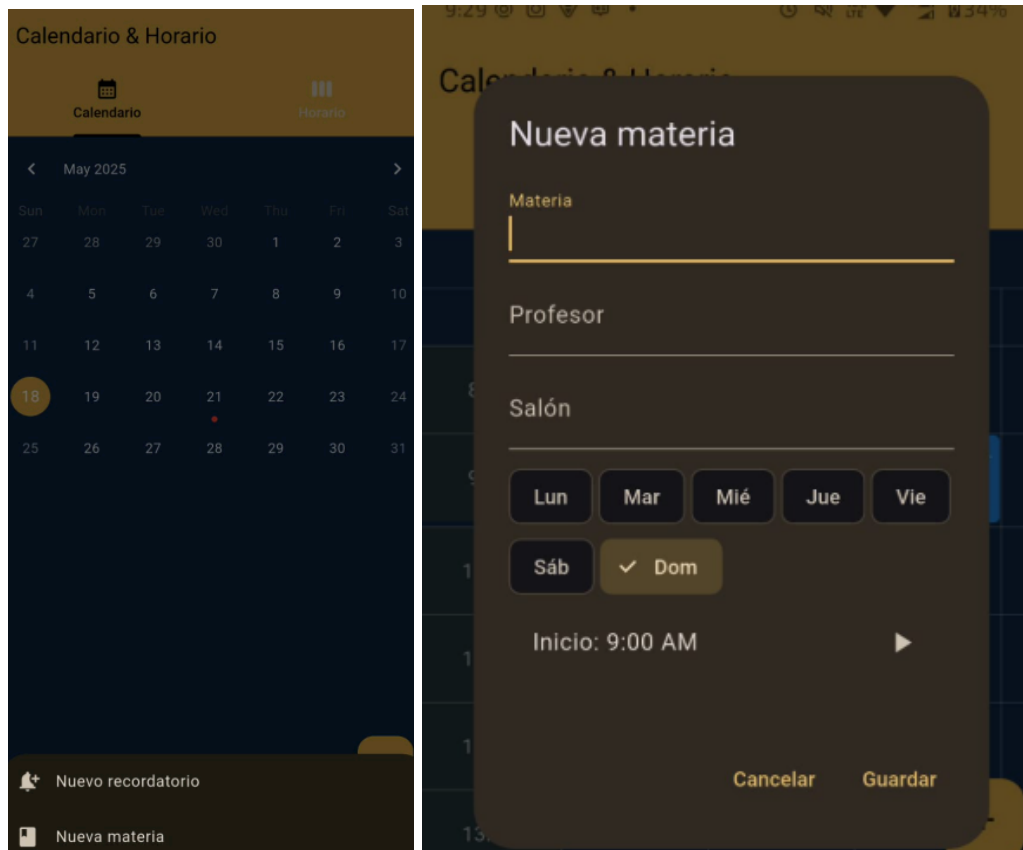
Calendario & Horario

Calendario

Horario

May 2025

| Sun | Mon | Tue | Wed | Thu | Fri | Sat |
|---|---|---|---|---|---|---|
| 27 | 28 | 29 | 30 | 1 | 2 | 3 |
| 4 | 5 | 6 | 7 | 8 | 9 | 10 |
| 11 | 12 | 13 | 14 | 15 | 16 | 17 |
| 18 | 19 | 20 | 21 | 22 | 23 | 24 |
| 25 | 26 | 27 | 28 | 29 | 30 | 31 |

Nuevo recordatorio

Nueva materia

9:29 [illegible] 34%

Calendario & Horario

Nueva materia

Materia

Profesor

Salón

Lun Mar Mié Jue Vie

Sáb Dom

Inicio: 9:00 AM

Cancelar Guardar